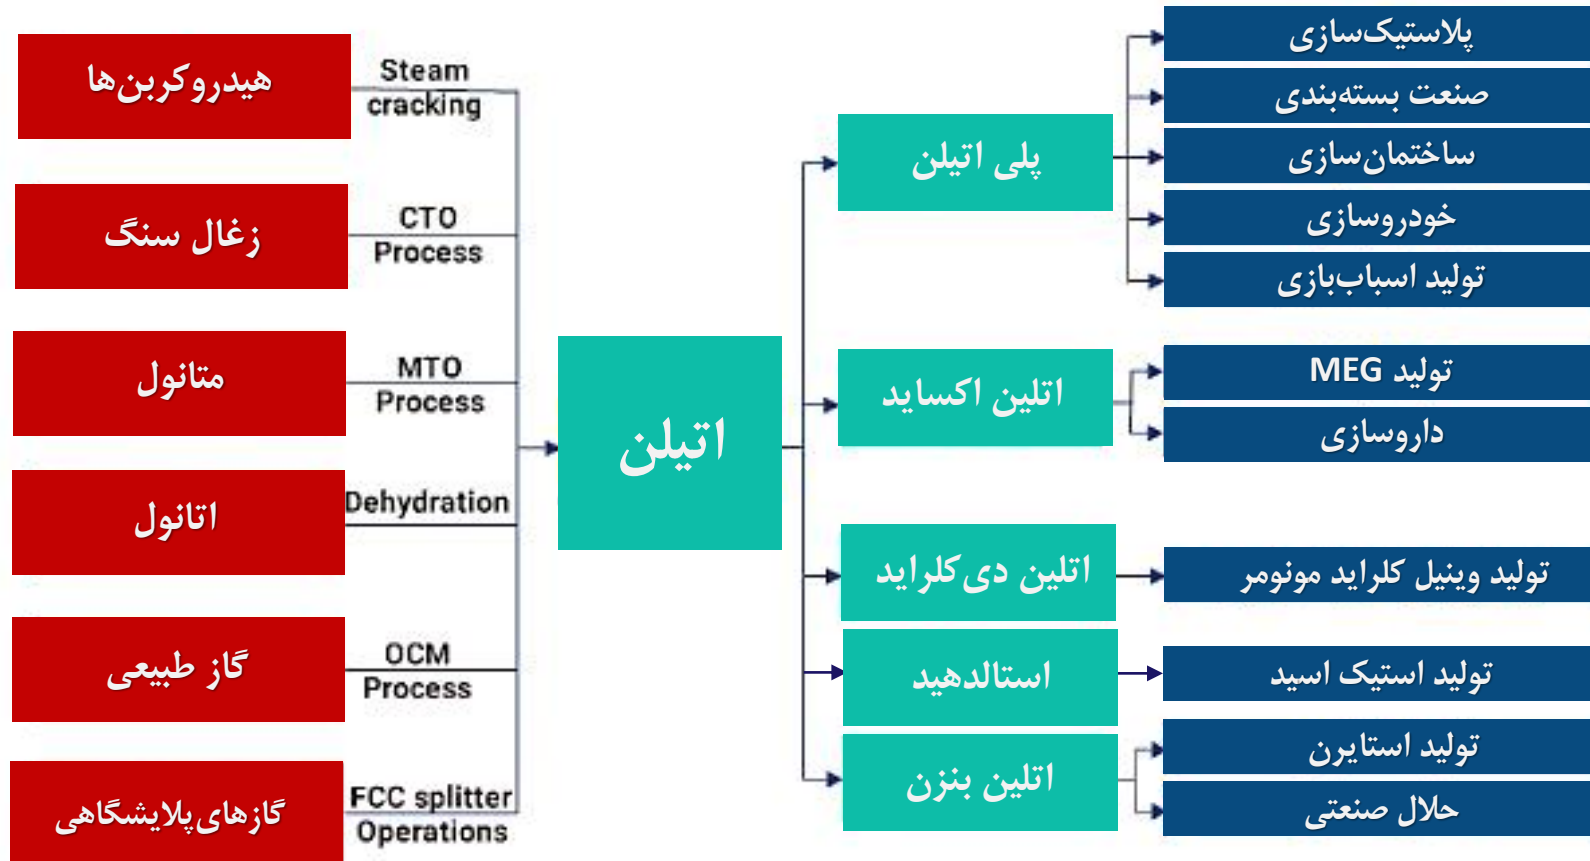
هیدروکربن‌ها

Steam cracking

زغال سنگ

CTO Process

متانول

MTO Process

اتانول

Dehydration

گاز طبیعی

OCM Process

گازهای پالایشگاهی

FCC splitter Operations

اتیلن

پلی اتیلن

پلاستیک‌سازی

صنعت بسته‌بندی

ساختمان‌سازی

خودروسازی

تولید اسباب‌بازی

اتلین اکساید

تولید MEG

داروسازی

اتلین دی‌کلراید

تولید وینیل کلراید مونومر

استالدهید

تولید استیک اسید

اتلین بنزن

تولید استایرن

حلال صنعتی